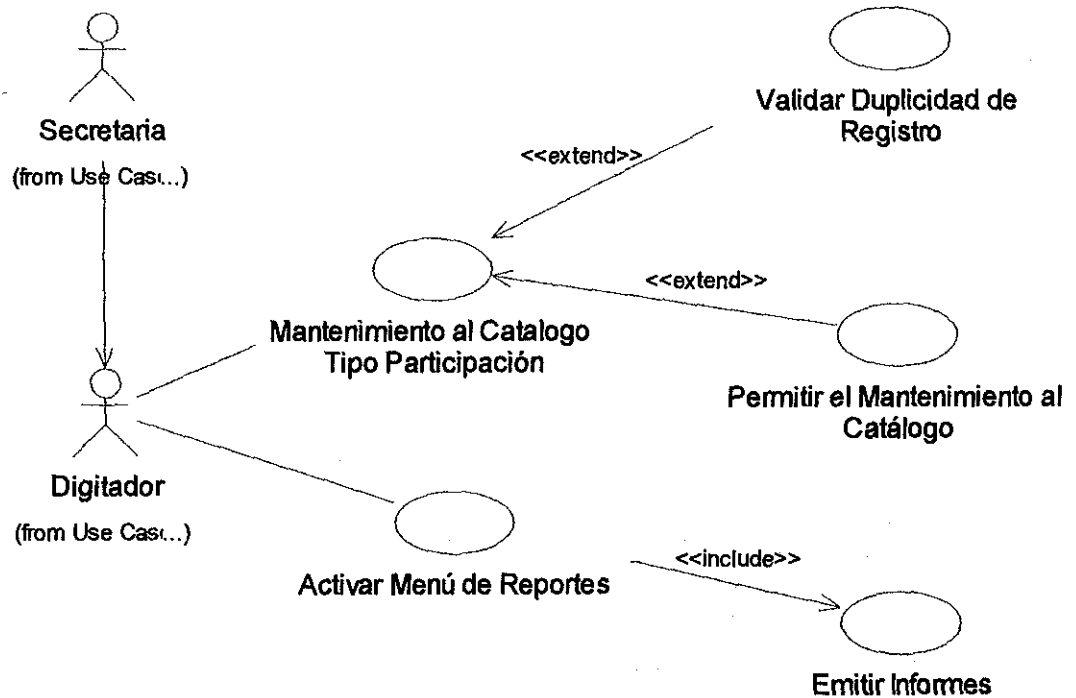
Secretaria
(from Use Cas...)

Validar Duplicidad de Registro

<<extend>>

<<extend>>

Mantenimiento al Catalogo Tipo Participación

Permitir el Mantenimiento al Catálogo

Digitador
(from Use Cas...)

Activar Menú de Reportes

<<include>>

Emitir Informes